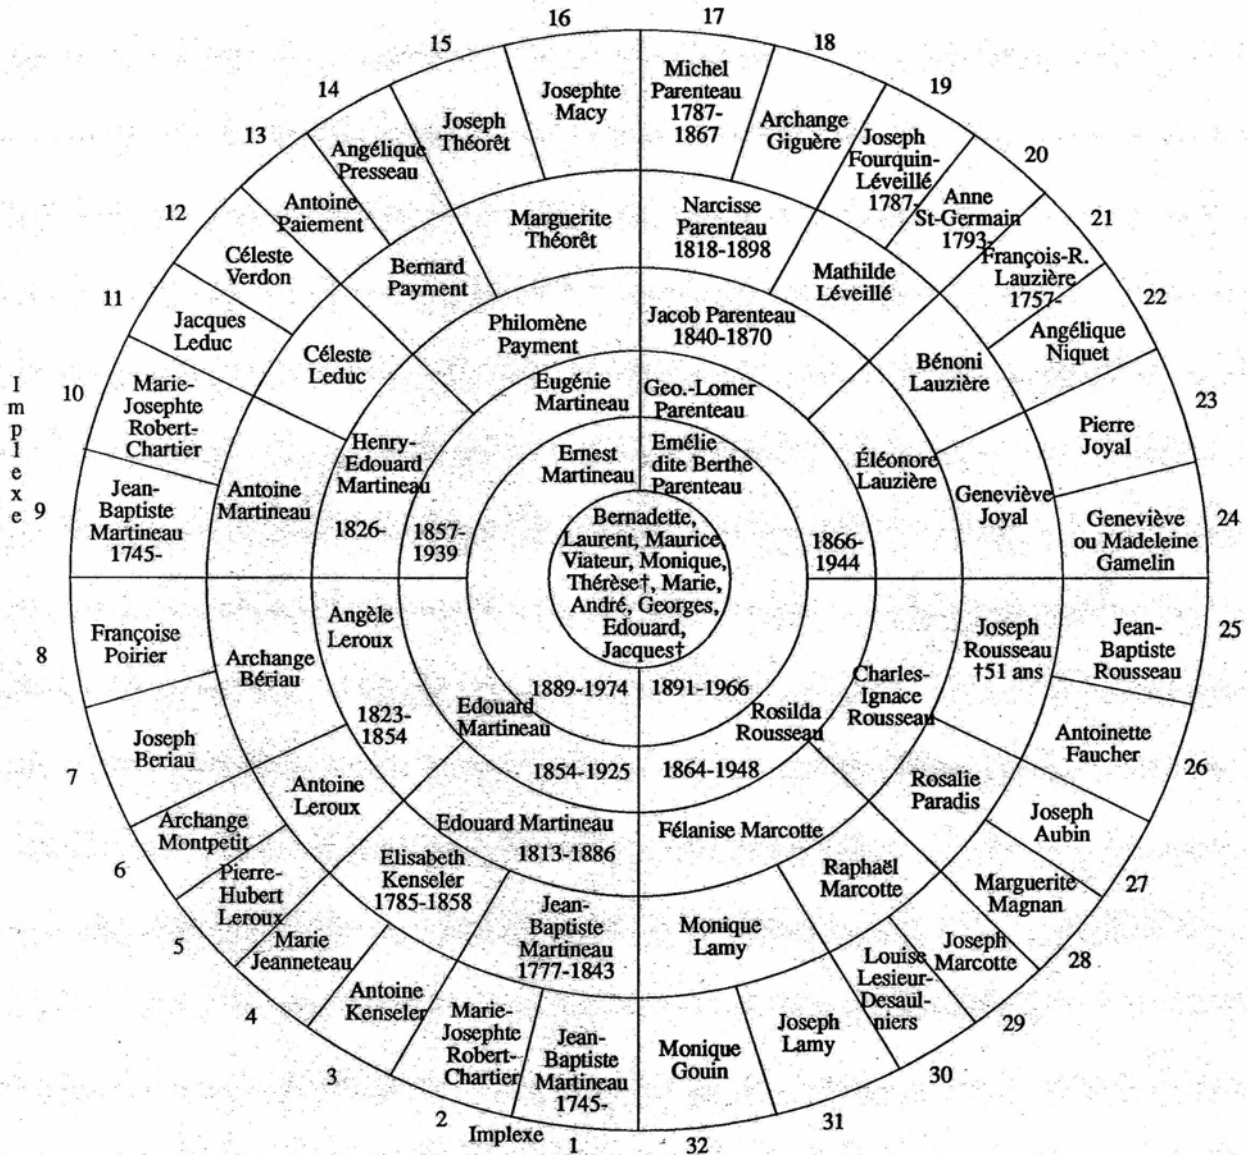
16
17
15
18
14
19
13
20
12
21
11
22
10
23
9
24
8
25
7
26
6
27
5
28
4
29
3
30
2
31
1
32

Josephte Macy
Michel Parenteau 1787-1867
Joseph Théorêt
Archange Giguère
Angélique Presseau
Joseph Fourquin-Léveillé 1787-
Antoine Paiement
Anne St-Germain 1793-
Céleste Verdon
François-R. Lauzière 1757-
Jacques Leduc
Angélique Niquet
Marie-Josephte Robert-Chartier
Pierre Joyal
Jean-Baptiste Martineau 1745-
Geneviève ou Madeleine Gamelin
Françoise Poirier
Jean-Baptiste Rousseau
Joseph Beriau
Antoinette Faucher
Archange Montpetit
Joseph Aubin
Pierre-Hubert Leroux
Marguerite Magnan
Marie Jeanneteau
Joseph Marcotte
Antoine Kenseler
Louise Lesieur-Desaulniers
Marie-Josephte Robert-Chartier
Joseph Lamy
Jean-Baptiste Martineau 1745-
Monique Gouin

Marguerite Théorêt
Narcisse Parenteau 1818-1898
Bernard Payment
Mathilde Léveillé
Céleste Leduc
Bénoni Lauzière
Antoine Martineau
Geneviève Joyal
Archange Bériau
Joseph Rousseau †51 ans
Antoine Leroux
Rosalie Paradis
Elisabeth Kenseler 1785-1858
Raphaël Marcotte
Jean-Baptiste Martineau 1777-1843
Monique Lamy

Philomène Payment
Jacob Parenteau 1840-1870
Henry-Edouard Martineau
1826-
Éléonore Lauzière
Angèle Leroux
1823-1854
Charles-Ignace Rousseau
Edouard Martineau
1813-1886
Félanise Marcotte

Eugénie Martineau
Geo.-Lomer Parenteau
1857-1939
1866-1944
Edouard Martineau
1854-1925
Rosilda Rousseau
1864-1948

Ernest Martineau
Emélie dite Berthe Parenteau
1889-1974
1891-1966

Bernadette, Laurent, Maurice, Viateur, Monique, Thérèse†, Marie, André, Georges, Edouard, Jacques†

Implexe
Implexe